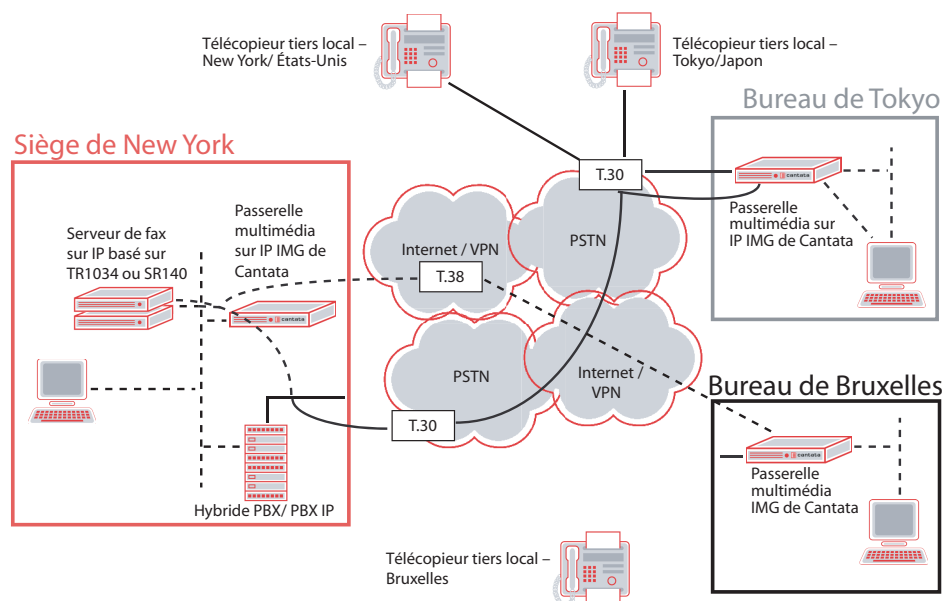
Télécopieur tiers local – New York/ États-Unis

Télécopieur tiers local – Tokyo/Japon

Bureau de Tokyo

Siège de New York

T.30

cantata

Passerelle multimédia sur IP IMG de Cantata

Serveur de fax sur IP basé sur TR1034 ou SR140

Passerelle multimédia sur IP IMG de Cantata

Internet / VPN

PSTN

T.38

cantata

PSTN

Internet / VPN

Bureau de Bruxelles

T.30

cantata

Passerelle multimédia IMG de Cantata

Hybride PBX/ PBX IP

Télécopieur tiers local – Bruxelles